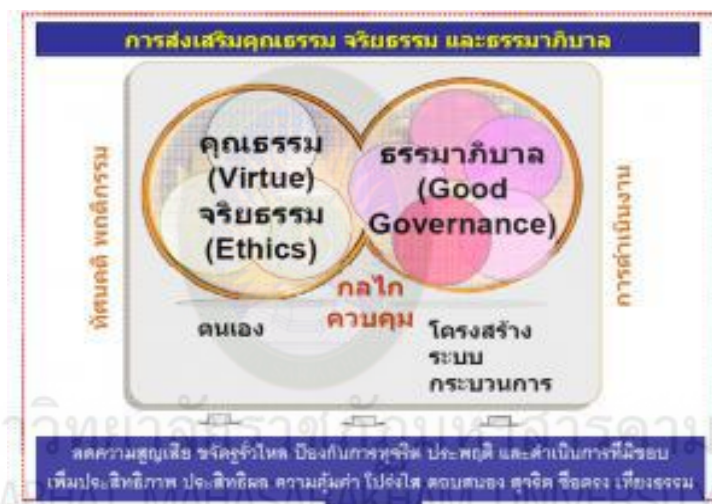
การส่งเสริมคุณธรรม จริยธรรม และธรรมาภิบาล

ทัศนคติ พฤติกรรม

คุณธรรม (Virtue) จริยธรรม (Ethics)

ธรรมาภิบาล (Good Governance)

การดำเนินงาน

กลไก ควบคุม

ตนเอง

โครงสร้าง ระบบ กระบวนการ

ลดความสูญเสีย ขจัดรูรั่วไหล ป้องกันการทุจริต ประพฤติ และดำเนินการที่มีชอบ เพิ่มประสิทธิภาพ ประสิทธิผล ความคุ้มค่า โปร่งใส ตอบสนอง สุจริต ซื่อตรง เที่ยงธรรม

วิทยาลัยราชสีมาบัณฑิตการจัดการ